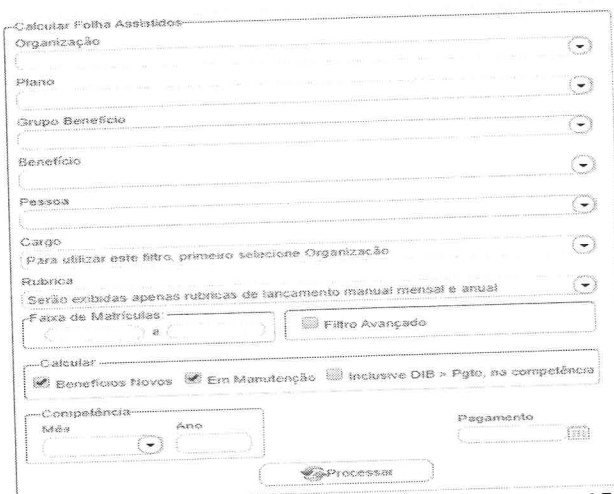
Calcular Folha Assistidos

Organização

Plano

Grupo Benefício

Benefício

Pessoa

Cargo
Para utilizar este filtro, primeiro selecione Organização

Rubrica
Serão exibidas apenas rubricas de lançamento manual mensal e anual

Faixa de Matrículas
a

Filtro Avançado

Calcular
Benefícios Novos Em Manutenção Inclusive DIB > Pgto. na competência

Competência
Mês
Ano

Pagamento

Processar